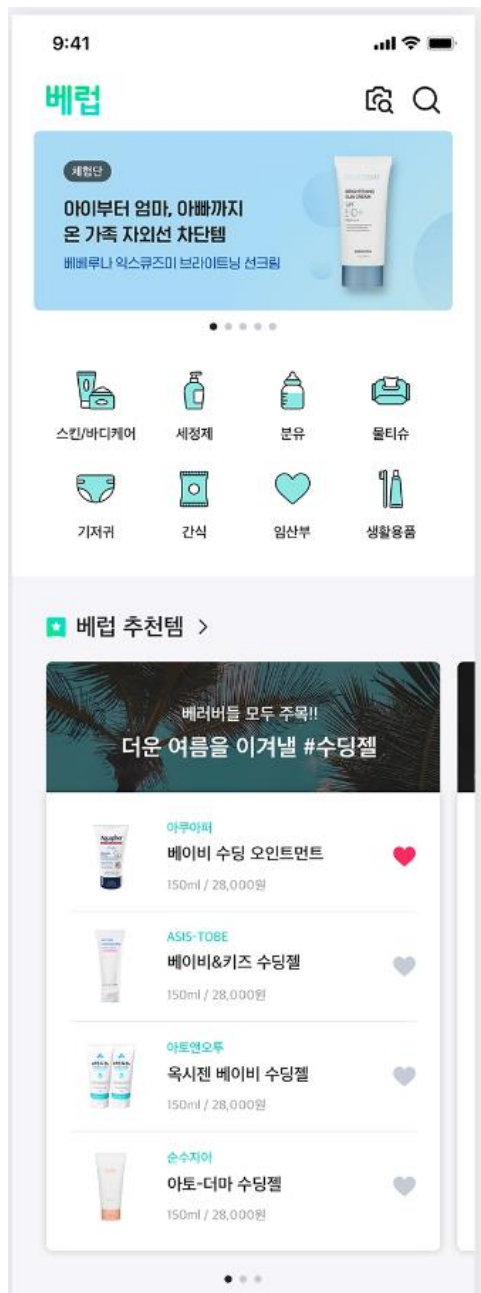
9:41

베럽

체험단

아이부터 엄마, 아빠까지 온 가족 자외선 차단템

베베루나 익스큐즈미 브라이트닝 선크림

스킨/바디케어
세정제
분유
물티슈
기저귀
간식
임산부
생활용품

베럽 추천템 >

베러버들 모두 주목!!
더운 여름을 이겨낼 #수딩젤

아쿠아퍼
베이비 수딩 오인트먼트
150ml / 28,000원

ASIS-TOBE
베이비&키즈 수딩젤
150ml / 28,000원

아토앤오투
옥시젠 베이비 수딩젤
150ml / 28,000원

순수지어
아토-더마 수딩젤
150ml / 28,000원